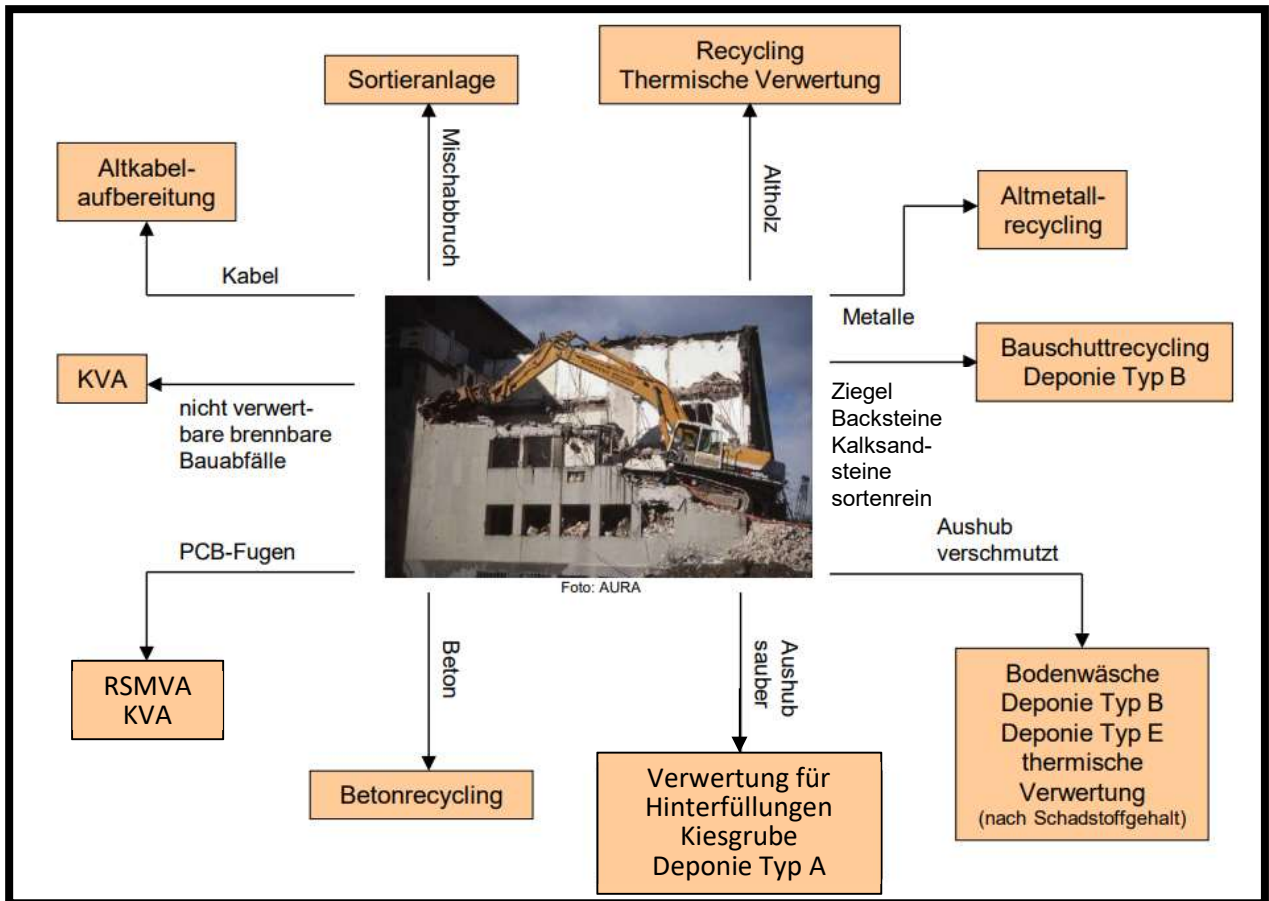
Sortieranlage

Recycling
Thermische Verwertung

Altkabelaufbereitung

Mischabbruch

Altholz

Altmetallrecycling

Kabel

Metalle

Bauschuttrecycling
Deponie Typ B

KVA

nicht verwertbare brennbare Bauabfälle

Ziegel
Backsteine
Kalksandsteine
sortenrein

Aushub
verschmutzt

PCB-Fugen

Foto: AURA

Beton

Aushub
sauber

RSMVA
KVA

Bodenwäsche
Deponie Typ B
Deponie Typ E
thermische
Verwertung
(nach Schadstoffgehalt)

Betonrecycling

Verwertung für
Hinterfüllungen
Kiesgrube
Deponie Typ A